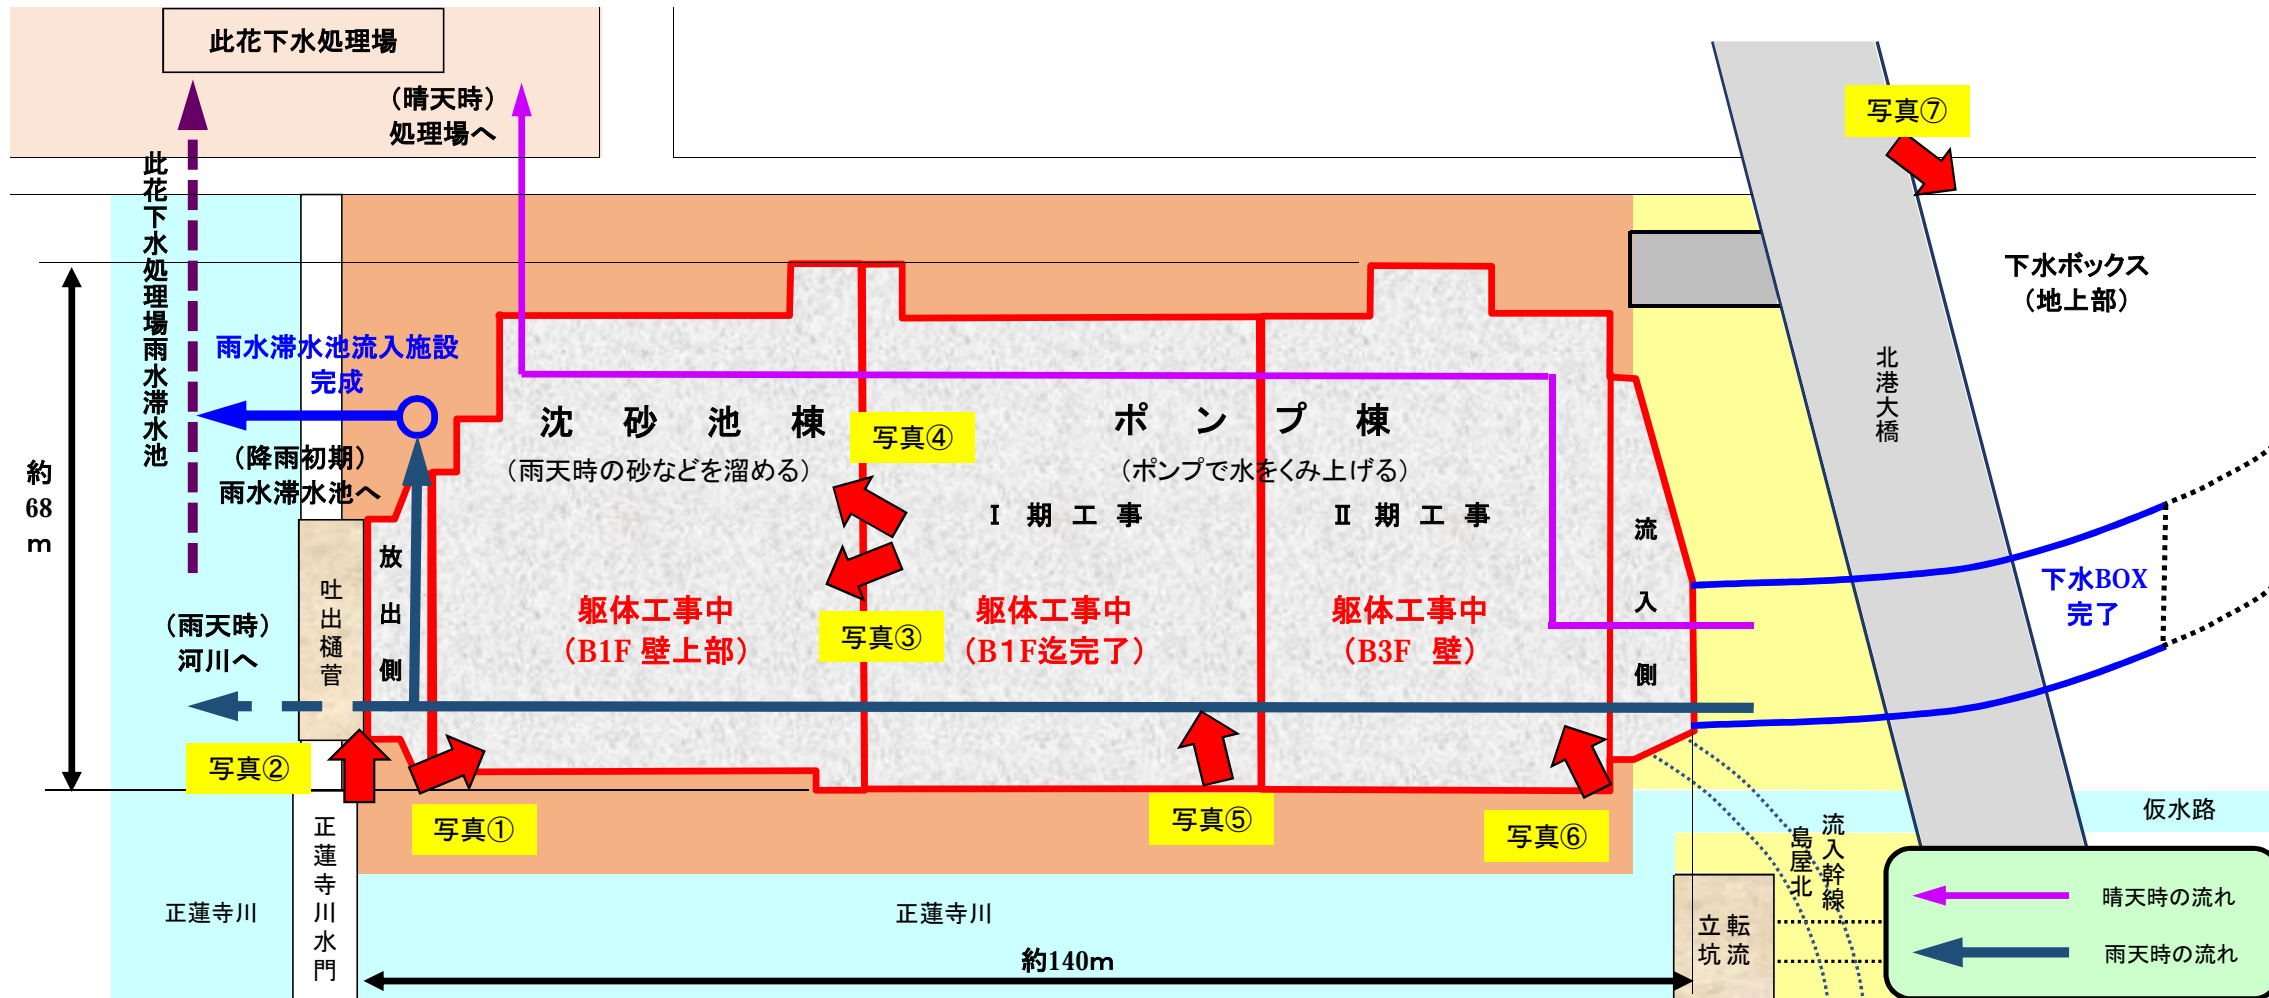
此花下水処理場

（晴天時）
処理場へ

写真⑦

此花下水処理場雨水滞水池

雨水滞水池流入施設
完成

（降雨初期）
雨水滞水池へ

約68m

沈　砂　池　棟
（雨天時の砂などを溜める）

写真④

ポ　ン　プ　棟
（ポンプで水をくみ上げる）

Ⅰ　期　工　事

Ⅱ　期　工　事

下水ボックス
（地上部）

北港大橋

放出側

吐出樋菅

流入側

躯体工事中
（B1F 壁上部）

写真③

躯体工事中
（B1F迄完了）

躯体工事中
（B3F　壁）

下水BOX
完了

（雨天時）
河川へ

写真②

写真①

写真⑤

写真⑥

仮水路

正蓮寺川水門

正蓮寺川

正蓮寺川

島屋北

流入幹線

立坑

転流

約140m

晴天時の流れ

雨天時の流れ